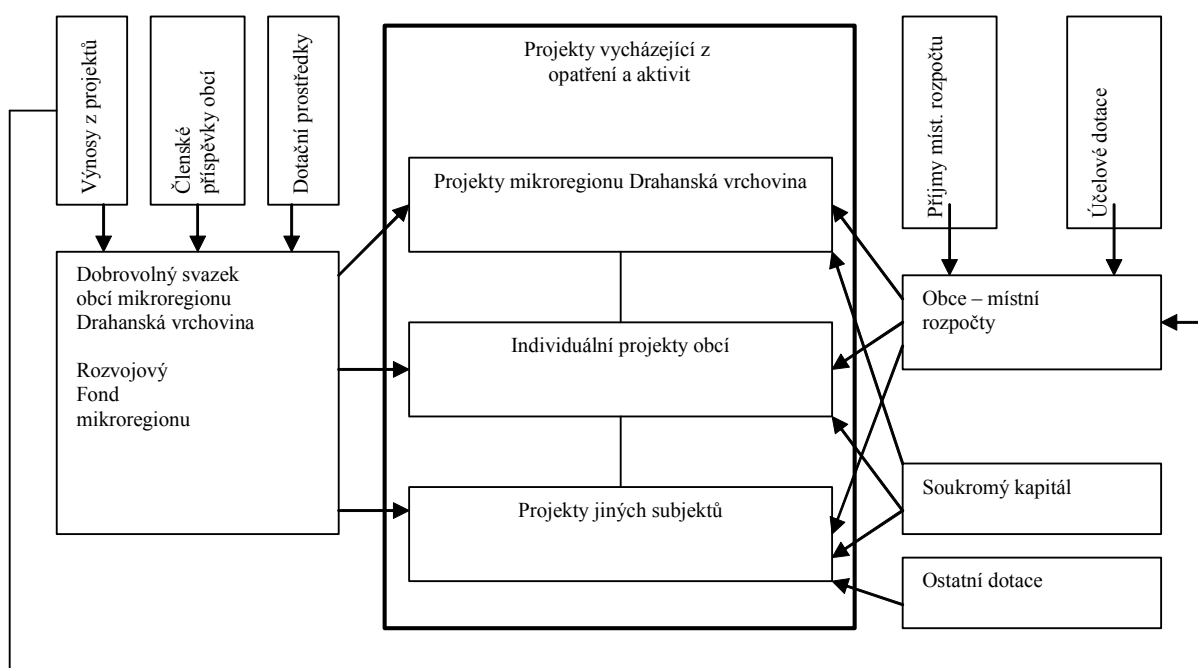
Výnosy z projektů

Členské příspěvky obcí

Dotační prostředky

Projekty vycházející z opatření a aktivit

Příjmy míst. rozpočtu

Účelové dotace

Projekty mikroregionu Drahanská vrchovina

Dobrovolný svazek obcí mikroregionu Drahanská vrchovina

Rozvojový Fond mikroregionu

Individuální projekty obcí

Obce – místní rozpočty

Projekty jiných subjektů

Soukromý kapitál

Ostatní dotace